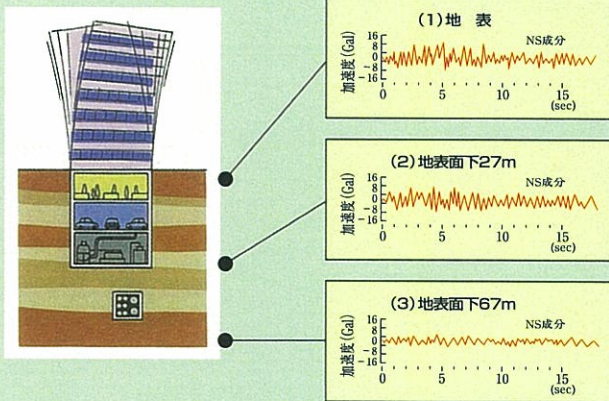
(1)地 表

NS成分

加速度 (Gal)

16
8
0
−8
−16

0
5
10
15
(sec)

(2)地表面下27m

NS成分

加速度 (Gal)

16
8
0
−8
−16

0
5
10
15
(sec)

(3)地表面下67m

NS成分

加速度 (Gal)

16
8
0
−8
−16

0
5
10
15
(sec)